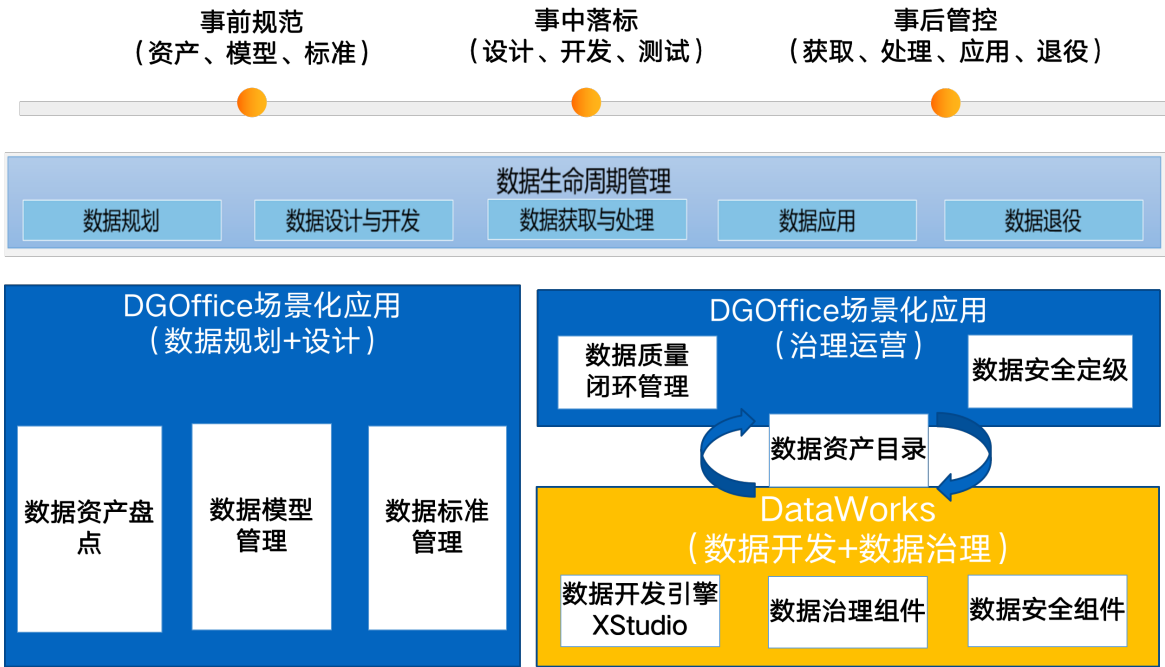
事前规范
（资产、模型、标准）

事中落标
（设计、开发、测试）

事后管控
（获取、处理、应用、退役）

数据生命周期管理

数据规划

数据设计与开发

数据获取与处理

数据应用

数据退役

DGOffice场景化应用
（数据规划+设计）

数据资产盘点

数据模型管理

数据标准管理

DGOffice场景化应用
（治理运营）

数据质量闭环管理

数据安全定级

数据资产目录

DataWorks
（数据开发+数据治理）

数据开发引擎XStudio

数据治理组件

数据安全组件